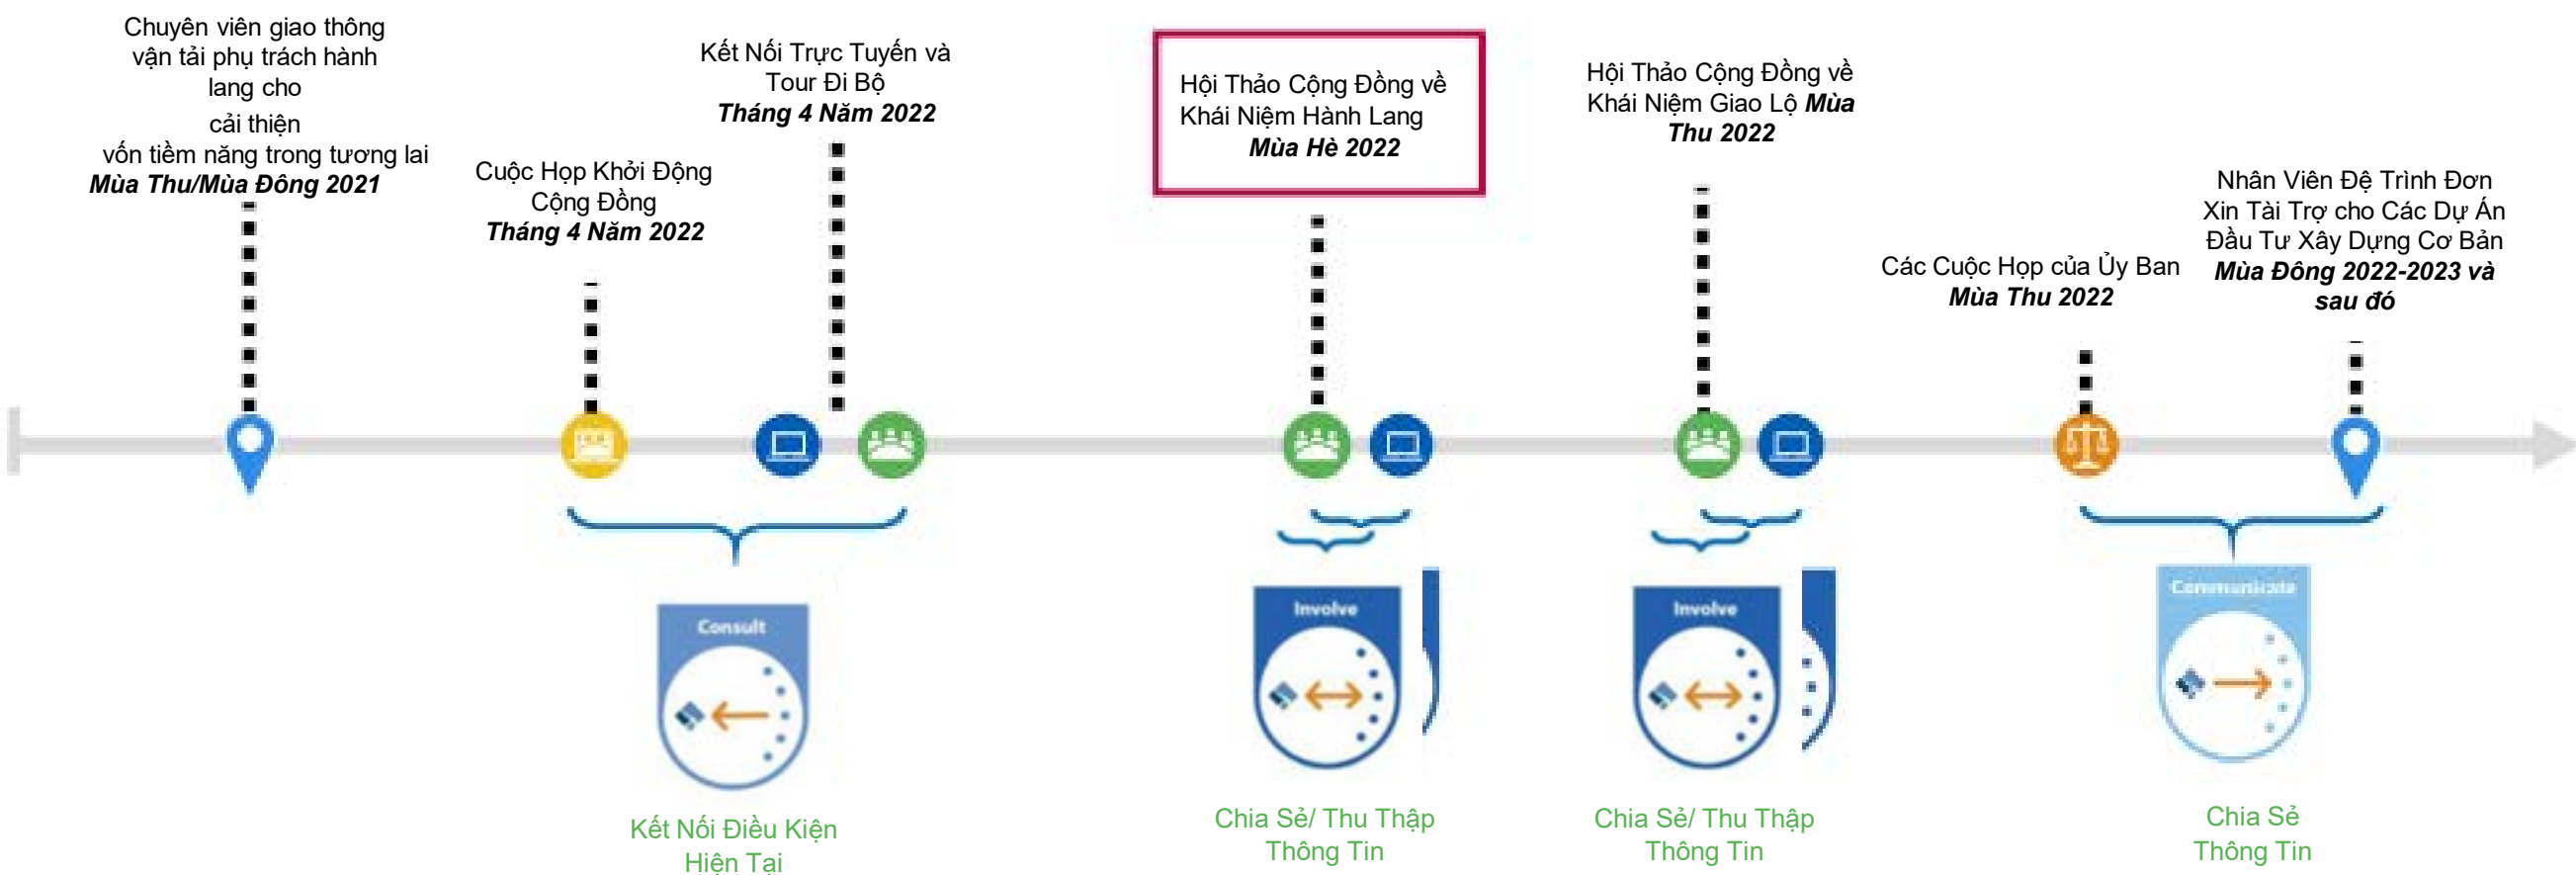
Chuyên viên giao thông vận tải phụ trách hành lang cho
cải thiện
vốn tiềm năng trong tương lai
***Mùa Thu/Mùa Đông 2021***

Cuộc Họp Khởi Động Cộng Đồng
***Tháng 4 Năm 2022***

Kết Nối Trực Tuyến và Tour Đi Bộ
***Tháng 4 Năm 2022***

Hội Thảo Cộng Đồng về Khái Niệm Hành Lang
***Mùa Hè 2022***

Hội Thảo Cộng Đồng về Khái Niệm Giao Lộ ***Mùa Thu 2022***

Các Cuộc Họp của Ủy Ban
***Mùa Thu 2022***

Nhân Viên Đệ Trình Đơn Xin Tài Trợ cho Các Dự Án Đầu Tư Xây Dựng Cơ Bản
***Mùa Đông 2022-2023 và sau đó***

Consult

Kết Nối Điều Kiện Hiện Tại

Involve

Chia Sẻ/ Thu Thập Thông Tin

Involve

Chia Sẻ/ Thu Thập Thông Tin

Communicate

Chia Sẻ Thông Tin